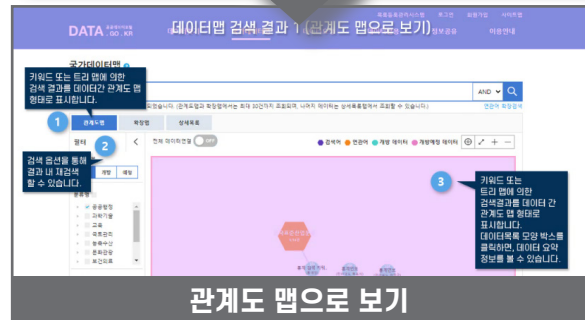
DATA .GO.KR

데이터맵 검색 결과 1 (관계도 맵으로 보기)

정부공유 이용안내

국가데이터맵

키워드 또는 트리 맵에 의한 검색 결과를 데이터간 관계도 맵 형태로 표시합니다.

AND

연관어 확장검색

1 관계도맵 확장맵 상세목록

전체 데이터연결 OFF

검색어 연관어 개방 데이터 개방예정 데이터

필터

2 검색 옵션을 통해 결과 내 재검색 할 수 있습니다.

개방 예정

분류체계

공공행정
과학기술
교육
국토관리
농축수산
문화관광
보건의료

3 키워드 또는 트리 맵에 의한 검색결과를 데이터 간 관계도 맵 형태로 표시합니다. 데이터목록 모양 박스를 클릭하면, 데이터 요약 정보를 볼 수 있습니다.

관계도 맵으로 보기